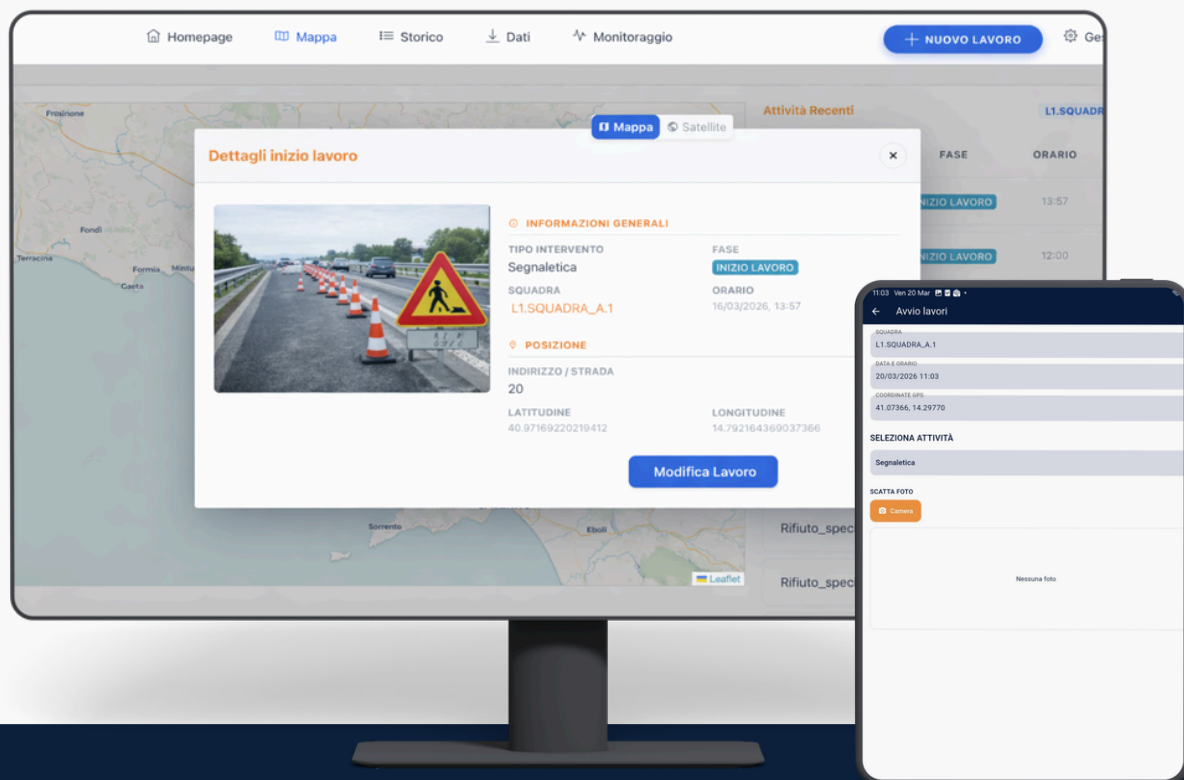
Homepage Mappa Storico Dati Monitoraggio + NUOVO LAVORO Ges

Frosinone
Fondi
Terracina
Formia
Mintu
Gaeta
Sorrento
Eboli
Leaflet

Attività Recenti L1.SQUADR
FASE ORARIO
INIZIO LAVORO 13:57
INIZIO LAVORO 12:00
Rifiuto_spec
Rifiuto_spec

Mappa Satellite

Dettagli inizio lavoro ×

INFORMAZIONI GENERALI
TIPO INTERVENTO
Segnaletica
FASE
INIZIO LAVORO
SQUADRA
L1.SQUADRA_A.1
ORARIO
16/03/2026, 13:57

POSIZIONE
INDIRIZZO / STRADA
20
LATITUDINE
40.97169220219412
LONGITUDINE
14.792164369037366

Modifica Lavoro

11:03 Ven 20 Mar
← Avvio lavori
SQUADRA
L1.SQUADRA_A.1
DATA E ORARIO
20/03/2026 11:03
COORDINATE GPS
41.07366, 14.29770
SELEZIONA ATTIVITÀ
Segnaletica
SCATTA FOTO
Camera
Nessuna foto